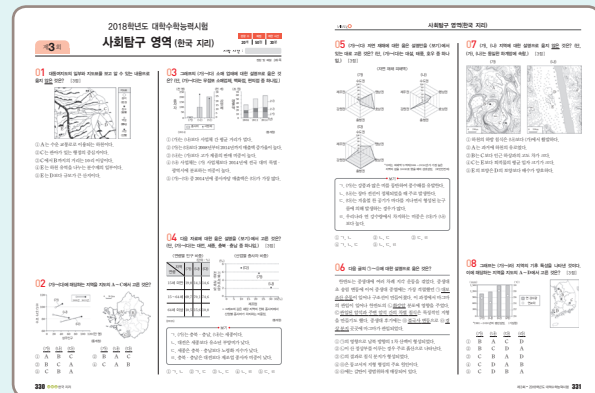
2018학년도 대학수학능력시험

제3회

사회탐구 영역 (한국 지리)

01 다음 자료에 대한 설명으로 옳지 않은 것은? [3점]

02 (가)~(마)에 해당하는 지역을 지도의 A~E에서 고른 것은?

03 그래프의 (가)~(다)에 대한 설명으로 옳은 것은? [3점]

04 다음 자료에 대한 설명으로 옳은 것을 <보기>에서 고른 것은?

05 (가)~(다)에 대한 설명으로 옳은 것은? [3점]

06 다음 글의 (가)~(마)에 대한 설명으로 옳은 것은?

07 (가), (나) 지역에 대한 설명으로 옳은 것은? [3점]

08 그래프는 (가)~(다) 지역의 기후 특성을 나타낸 것이다. 이에 해당하는 지역을 지도의 A~E에서 고른 것은?

사회탐구 영역 (한국 지리)

338

331